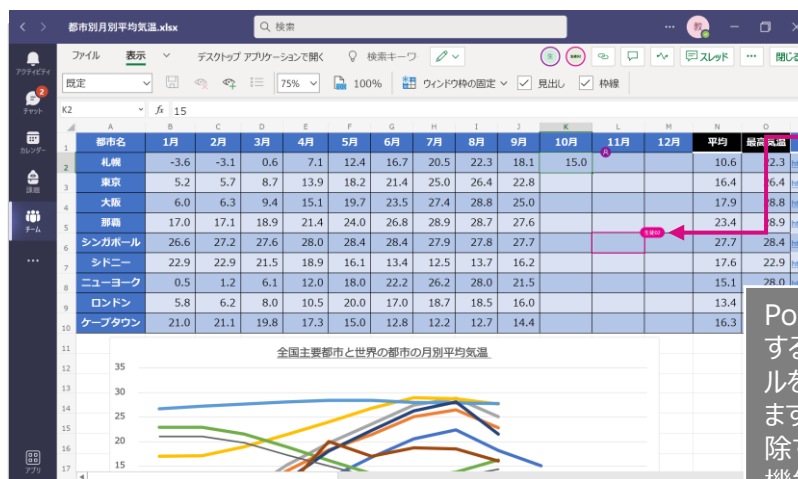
都市別月別平均気温.xlsx

検索

アクティビティ

チャット

カレンダー

課題

チーム

アプリ

ファイル 表示 デスクトップ アプリケーションで開く 検索キーワード スレッド 閉じる

既定 75% 100% ウィンドウ枠の固定 見出し 枠線

K2 fx 15

| | A | B | C | D | E | F | G | H | I | J | K | L | M | N | O |
|---|---|---|---|---|---|---|---|---|---|---|---|---|---|---|---|
| 1 | 都市名 | 1月 | 2月 | 3月 | 4月 | 5月 | 6月 | 7月 | 8月 | 9月 | 10月 | 11月 | 12月 | 平均 | 最高気温 |
| 2 | 札幌 | -3.6 | -3.1 | 0.6 | 7.1 | 12.4 | 16.7 | 20.5 | 22.3 | 18.1 | 15.0 | | | 10.6 | 22.3 |
| 3 | 東京 | 5.2 | 5.7 | 8.7 | 13.9 | 18.2 | 21.4 | 25.0 | 26.4 | 22.8 | | | | 16.4 | 26.4 |
| 4 | 大阪 | 6.0 | 6.3 | 9.4 | 15.1 | 19.7 | 23.5 | 27.4 | 28.8 | 25.0 | | | | 17.9 | 28.8 |
| 5 | 那覇 | 17.0 | 17.1 | 18.9 | 21.4 | 24.0 | 26.8 | 28.9 | 28.7 | 27.6 | | | | 23.4 | 28.9 |
| 6 | シンガポール | 26.6 | 27.2 | 27.6 | 28.0 | 28.4 | 28.4 | 27.9 | 27.8 | 27.7 | | | | 27.7 | 28.4 |
| 7 | シドニー | 22.9 | 22.9 | 21.5 | 18.9 | 16.1 | 13.4 | 12.5 | 13.7 | 16.2 | | | | 17.6 | 22.9 |
| 8 | ニューヨーク | 0.5 | 1.2 | 6.1 | 12.0 | 18.0 | 22.2 | 26.2 | 28.0 | 21.5 | | | | 15.1 | 28.0 |
| 9 | ロンドン | 5.8 | 6.2 | 8.0 | 10.5 | 20.0 | 17.0 | 18.7 | 18.5 | 16.0 | | | | 13.4 | |
| 10 | ケープタウン | 21.0 | 21.1 | 19.8 | 17.3 | 15.0 | 12.8 | 12.2 | 12.7 | 14.4 | | | | 16.3 | |

全国主要都市と世界の都市の月別平均気温

35
30
25
20
15

Po
する
ルを
ます
除で
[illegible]